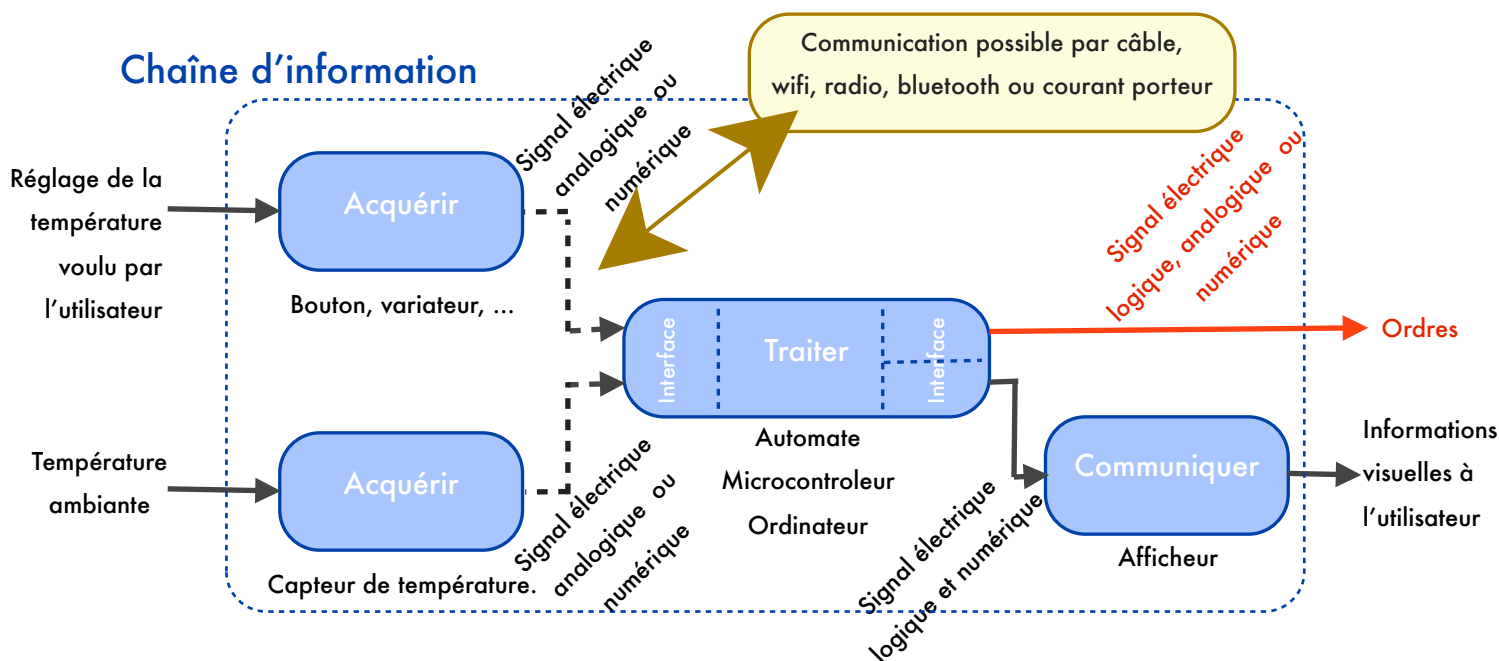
Chaîne d'information

Communication possible par câble, wifi, radio, bluetooth ou courant porteur

Signal électrique analogique ou numérique

Signal électrique logique, analogique ou numérique

Réglage de la température voulu par l'utilisateur

Acquérir

Bouton, variateur, ...

Interface

Traiter

Interface

Ordres

Automate
Microcontroleur
Ordinateur

Température ambiante

Acquérir

Capteur de température.

Signal électrique analogique ou numérique

Signal électrique logique et numérique

Communiquer

Afficheur

Informations visuelles à l'utilisateur